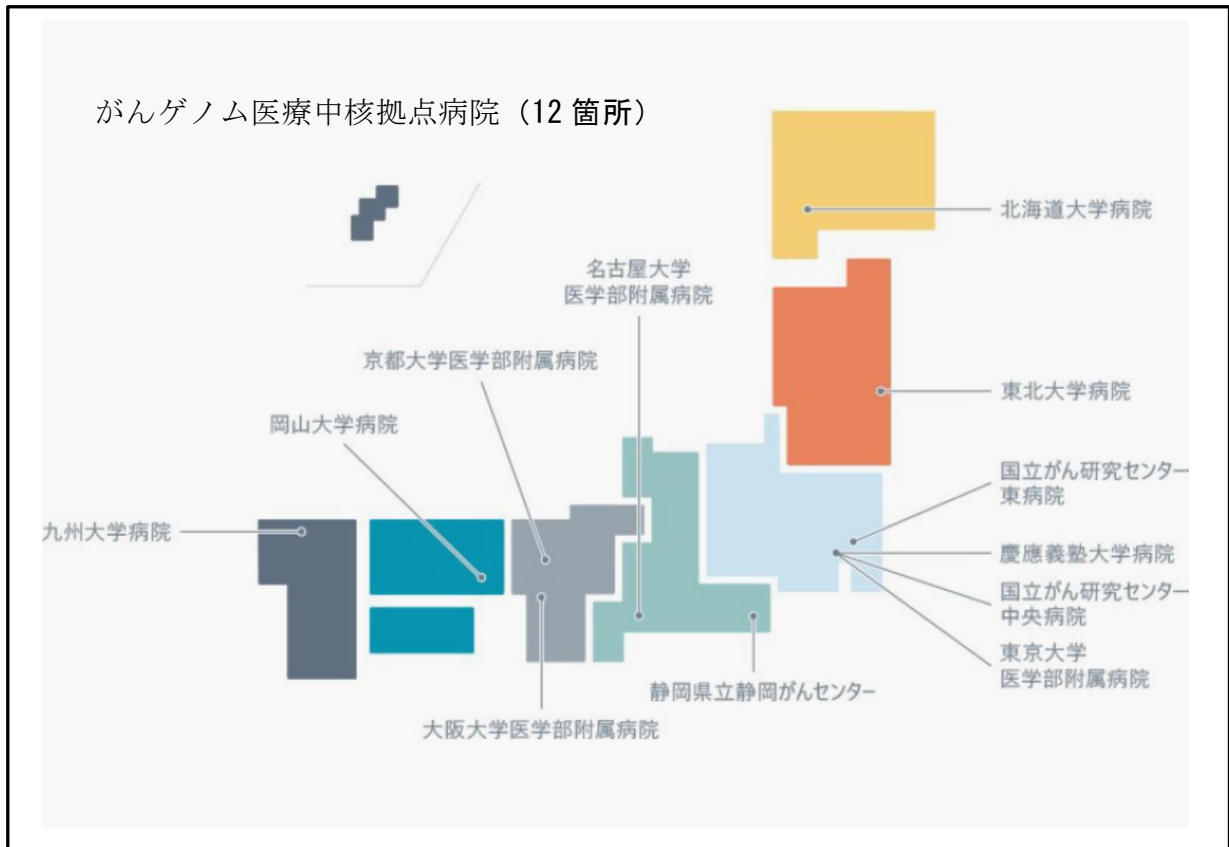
がんゲノム医療中核拠点病院（12 箇所）

北海道大学病院

名古屋大学
医学部附属病院

京都大学医学部附属病院

東北大学病院

岡山大学病院

国立がん研究センター
東病院

九州大学病院

慶應義塾大学病院

国立がん研究センター
中央病院

東京大学
医学部附属病院

静岡県立静岡がんセンター

大阪大学医学部附属病院